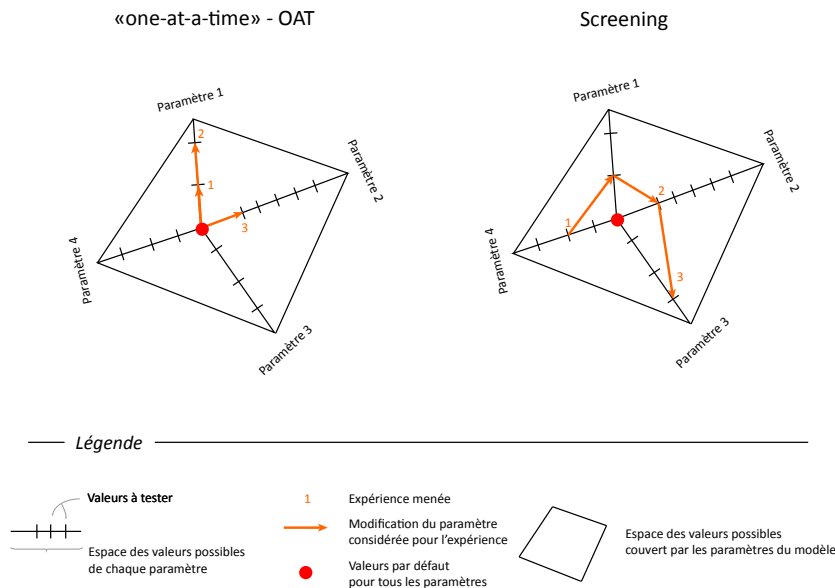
«one-at-a-time» - OAT

Paramètre 1
Paramètre 2
Paramètre 3
Paramètre 4
2
1
3

Screening

Paramètre 1
Paramètre 2
Paramètre 3
Paramètre 4
1
2
3

Légende

Valeurs à tester
Espace des valeurs possibles de chaque paramètre

1 Expérience menée
Modification du paramètre considérée pour l'expérience
Valeurs par défaut pour tous les paramètres

Espace des valeurs possibles couvert par les paramètres du modèle